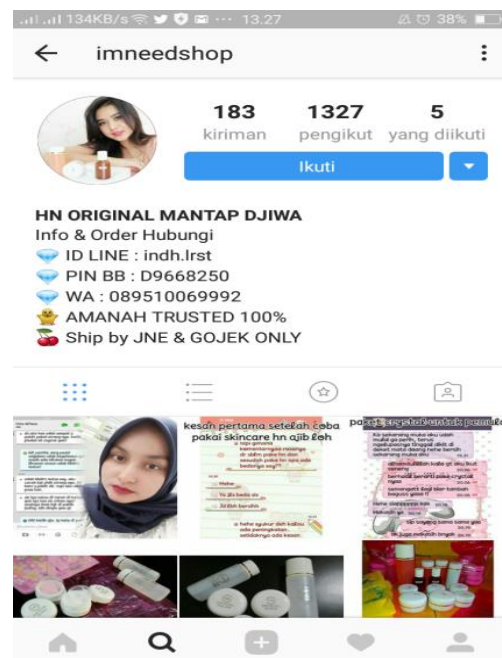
134KB/s ··· 13.27 38%

imneedshop

183 kiriman
1327 pengikut
5 yang diikuti

Ikuti

HN ORIGINAL MANTAP DJIWA
Info & Order Hubungi
💎 ID LINE : indh.lrst
💎 PIN BB : D9668250
💎 WA : 089510069992
🐥 AMANAH TRUSTED 100%
🍒 Ship by JNE & GOJEK ONLY

kesan pertama setelah coba pakai skincare hn ajib Eeh

paket crystal untuk pemula
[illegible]